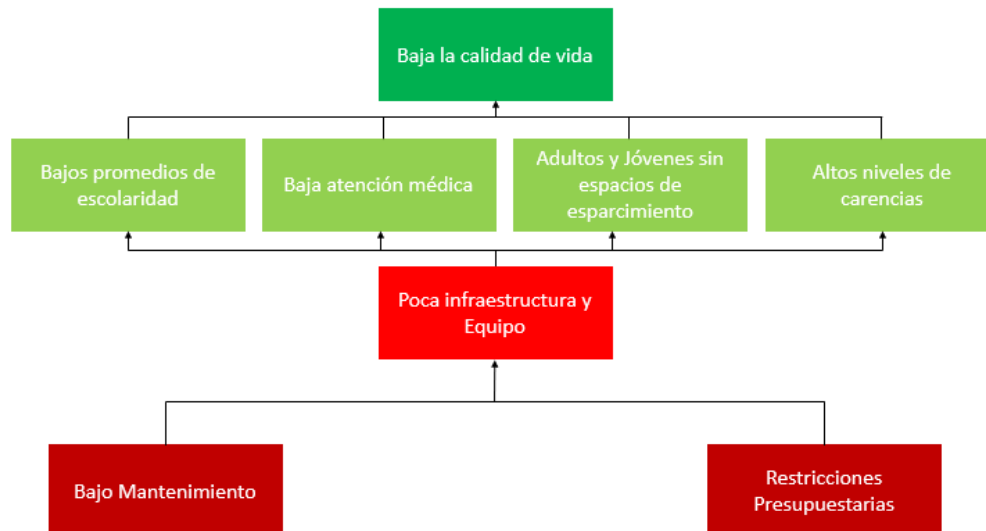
Baja la calidad de vida

Bajos promedios de escolaridad

Baja atención médica

Adultos y Jóvenes sin espacios de esparcimiento

Altos niveles de carencias

Poca infraestructura y Equipo

Bajo Mantenimiento

Restricciones Presupuestarias